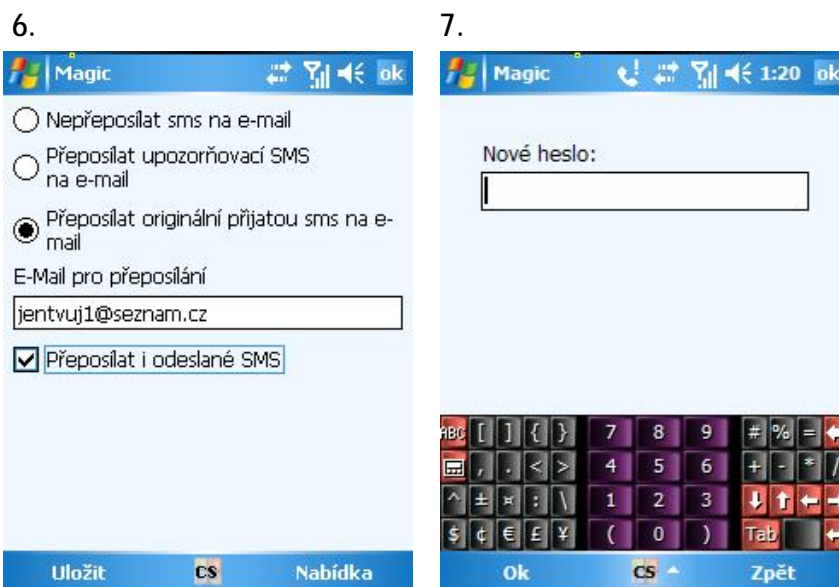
6.

Magic ok

Nepřeposílat sms na e-mail

Přeposílat upozorňovací SMS na e-mail

Přeposílat originální přijatou sms na e-mail

E-Mail pro přeposílání

jentvuj1@seznam.cz

Přeposílat i odeslané SMS

Uložit CS Nabídka

7.

Magic 1:20 ok

Nové heslo:

ABC [ ] { } 7 8 9 # % =

, . < > 4 5 6 + - * /

^ ± ¤ : \ 1 2 3

$ ¢ € £ ¥ ( 0 ) Tab

Ok CS Zpět